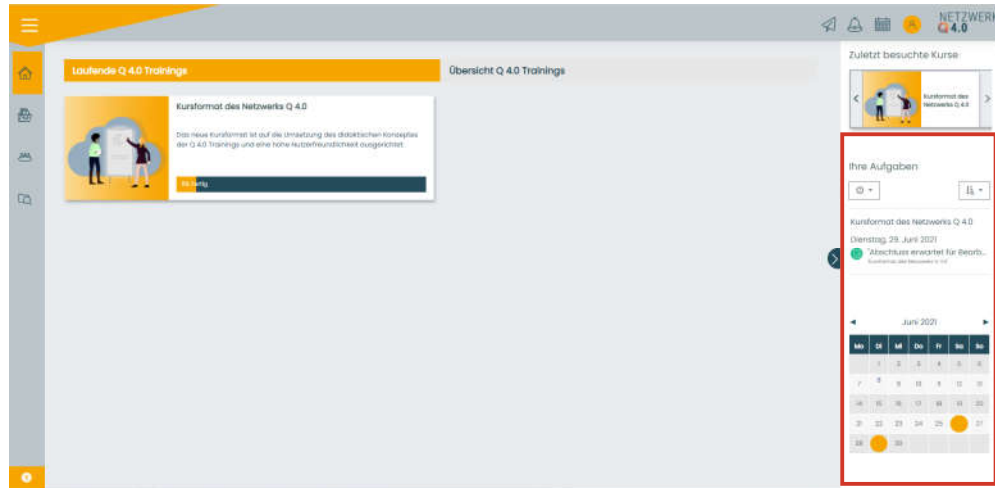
NETZWERK Q 4.0

Laufende Q 4.0 Trainings

Übersicht Q 4.0 Trainings

Kursformat des Netzwerks Q 4.0

Das neue Kursformat ist auf die Umsetzung des didaktischen Konzeptes der Q 4.0 Trainings und eine hohe Nutzerfreundlichkeit ausgerichtet.

9% fertig

Zuletzt besuchte Kurse

Kursformat des Netzwerks Q 4.0

Ihre Aufgaben

Kursformat des Netzwerks Q 4.0

Dienstag, 29. Juni 2021

"Abschluss erwartet für Bearb...

Kursformat des Netzwerks Q 4.0

Juni 2021

| Mo | Di | Mi | Do | Fr | Sa | So |
|---|---|---|---|---|---|---|
| | 1 | 2 | 3 | 4 | 5 | 6 |
| 7 | 8 | 9 | 10 | 11 | 12 | 13 |
| 14 | 15 | 16 | 17 | 18 | 19 | 20 |
| 21 | 22 | 23 | 24 | 25 | | 27 |
| 28 | | 30 | | | | |